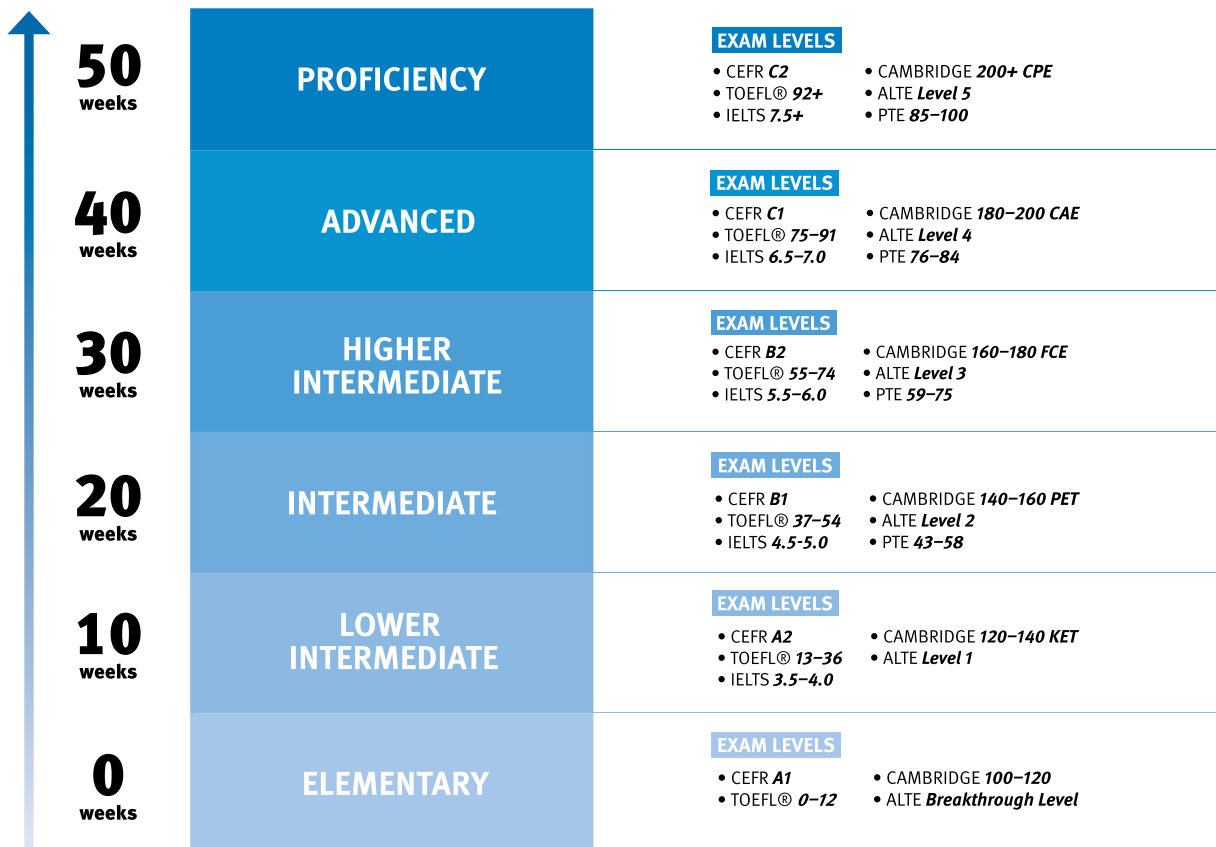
50 weeks

PROFICIENCY

EXAM LEVELS
• CEFR C2
• TOEFL® 92+
• IELTS 7.5+
• CAMBRIDGE 200+ CPE
• ALTE Level 5
• PTE 85–100

40 weeks

ADVANCED

EXAM LEVELS
• CEFR C1
• TOEFL® 75–91
• IELTS 6.5–7.0
• CAMBRIDGE 180–200 CAE
• ALTE Level 4
• PTE 76–84

30 weeks

HIGHER INTERMEDIATE

EXAM LEVELS
• CEFR B2
• TOEFL® 55–74
• IELTS 5.5–6.0
• CAMBRIDGE 160–180 FCE
• ALTE Level 3
• PTE 59–75

20 weeks

INTERMEDIATE

EXAM LEVELS
• CEFR B1
• TOEFL® 37–54
• IELTS 4.5-5.0
• CAMBRIDGE 140–160 PET
• ALTE Level 2
• PTE 43–58

10 weeks

LOWER INTERMEDIATE

EXAM LEVELS
• CEFR A2
• TOEFL® 13–36
• IELTS 3.5–4.0
• CAMBRIDGE 120–140 KET
• ALTE Level 1

0 weeks

ELEMENTARY

EXAM LEVELS
• CEFR A1
• TOEFL® 0–12
• CAMBRIDGE 100–120
• ALTE Breakthrough Level